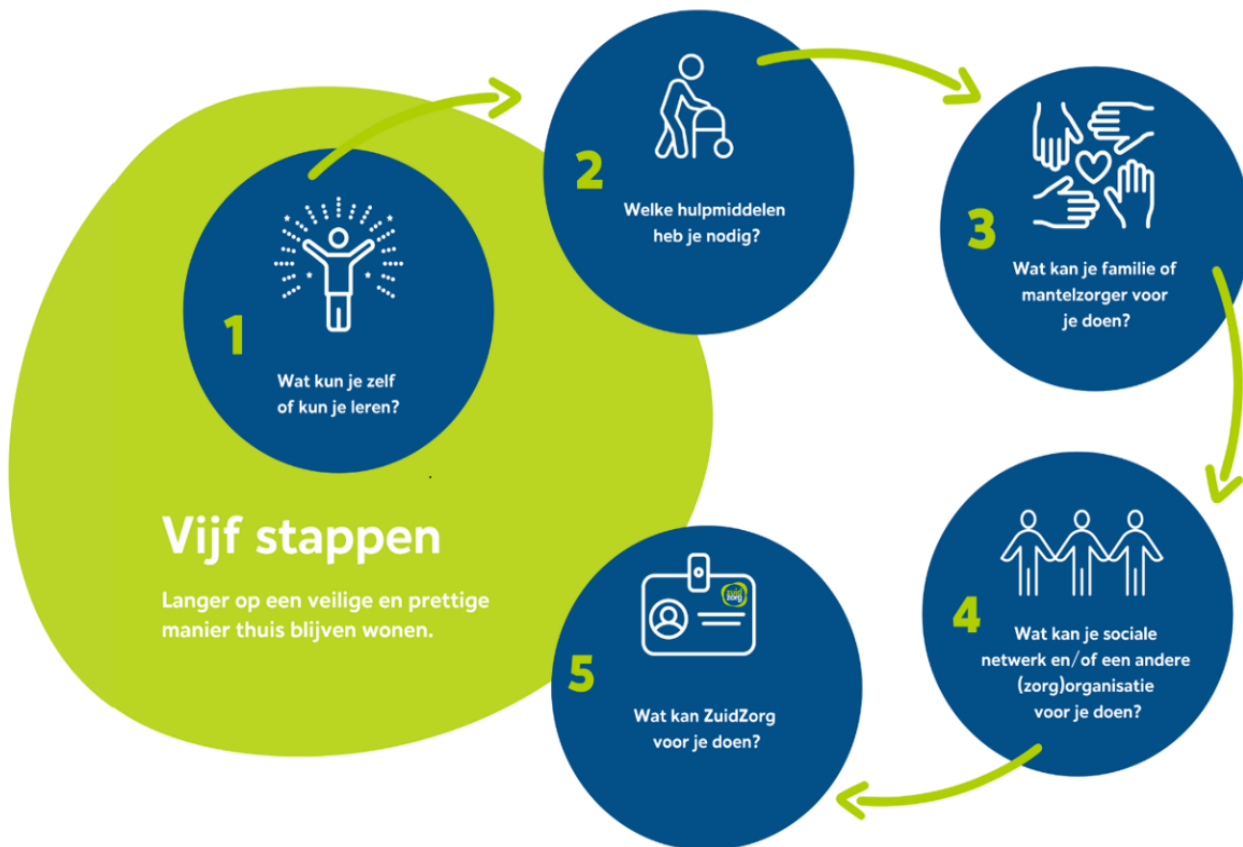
1
Wat kun je zelf of kun je leren?

2
Welke hulpmiddelen heb je nodig?

3
Wat kan je familie of mantelzorger voor je doen?

4
Wat kan je sociale netwerk en/of een andere (zorg)organisatie voor je doen?

5
Wat kan ZuidZorg voor je doen?

Vijf stappen

Langer op een veilige en prettige manier thuis blijven wonen.